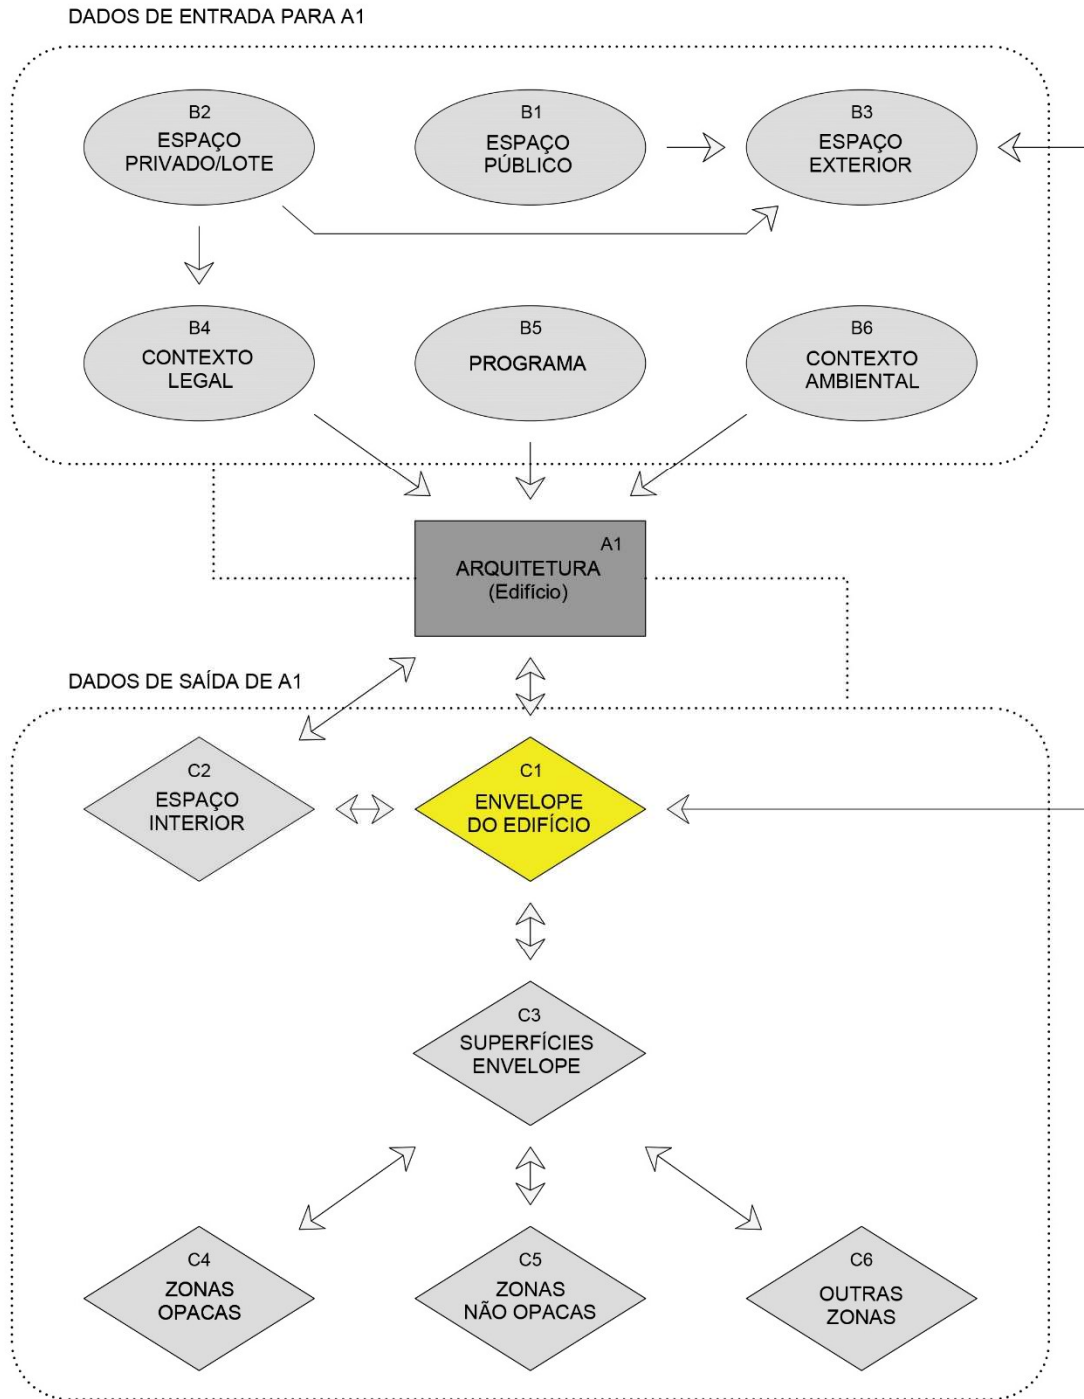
DADOS DE ENTRADA PARA A1

B2
ESPAÇO
PRIVADO/LOTE

B1
ESPAÇO
PÚBLICO

B3
ESPAÇO
EXTERIOR

B4
CONTEXTO
LEGAL

B5
PROGRAMA

B6
CONTEXTO
AMBIENTAL

A1
ARQUITETURA
(Edifício)

DADOS DE SAÍDA DE A1

C2
ESPAÇO
INTERIOR

C1
ENVELOPE
DO EDIFÍCIO

C3
SUPERFÍCIES
ENVELOPE

C4
ZONAS
OPACAS

C5
ZONAS
NÃO OPACAS

C6
OUTRAS
ZONAS